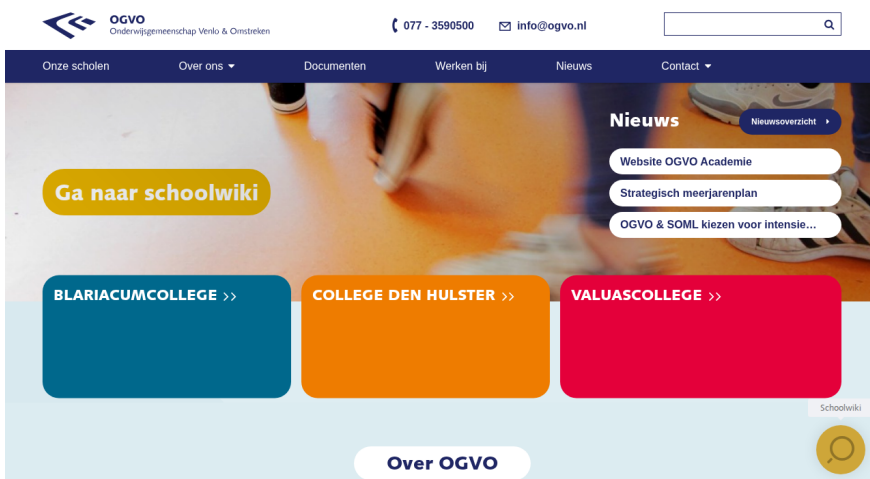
OGVO
Onderwijsgemeenschap Venlo & Omstreken

077 - 3590500 info@ogvo.nl

Onze scholen Over ons Documenten Werken bij Nieuws Contact

Ga naar schoolwiki

Nieuws
Nieuwsoverzicht

Website OGVO Academie
Strategisch meerjarenplan
OGVO & SOML kiezen voor intensie…

BLARIACUMCOLLEGE ››
COLLEGE DEN HULSTER ››
VALUASCOLLEGE ››

Schoolwiki

Over OGVO